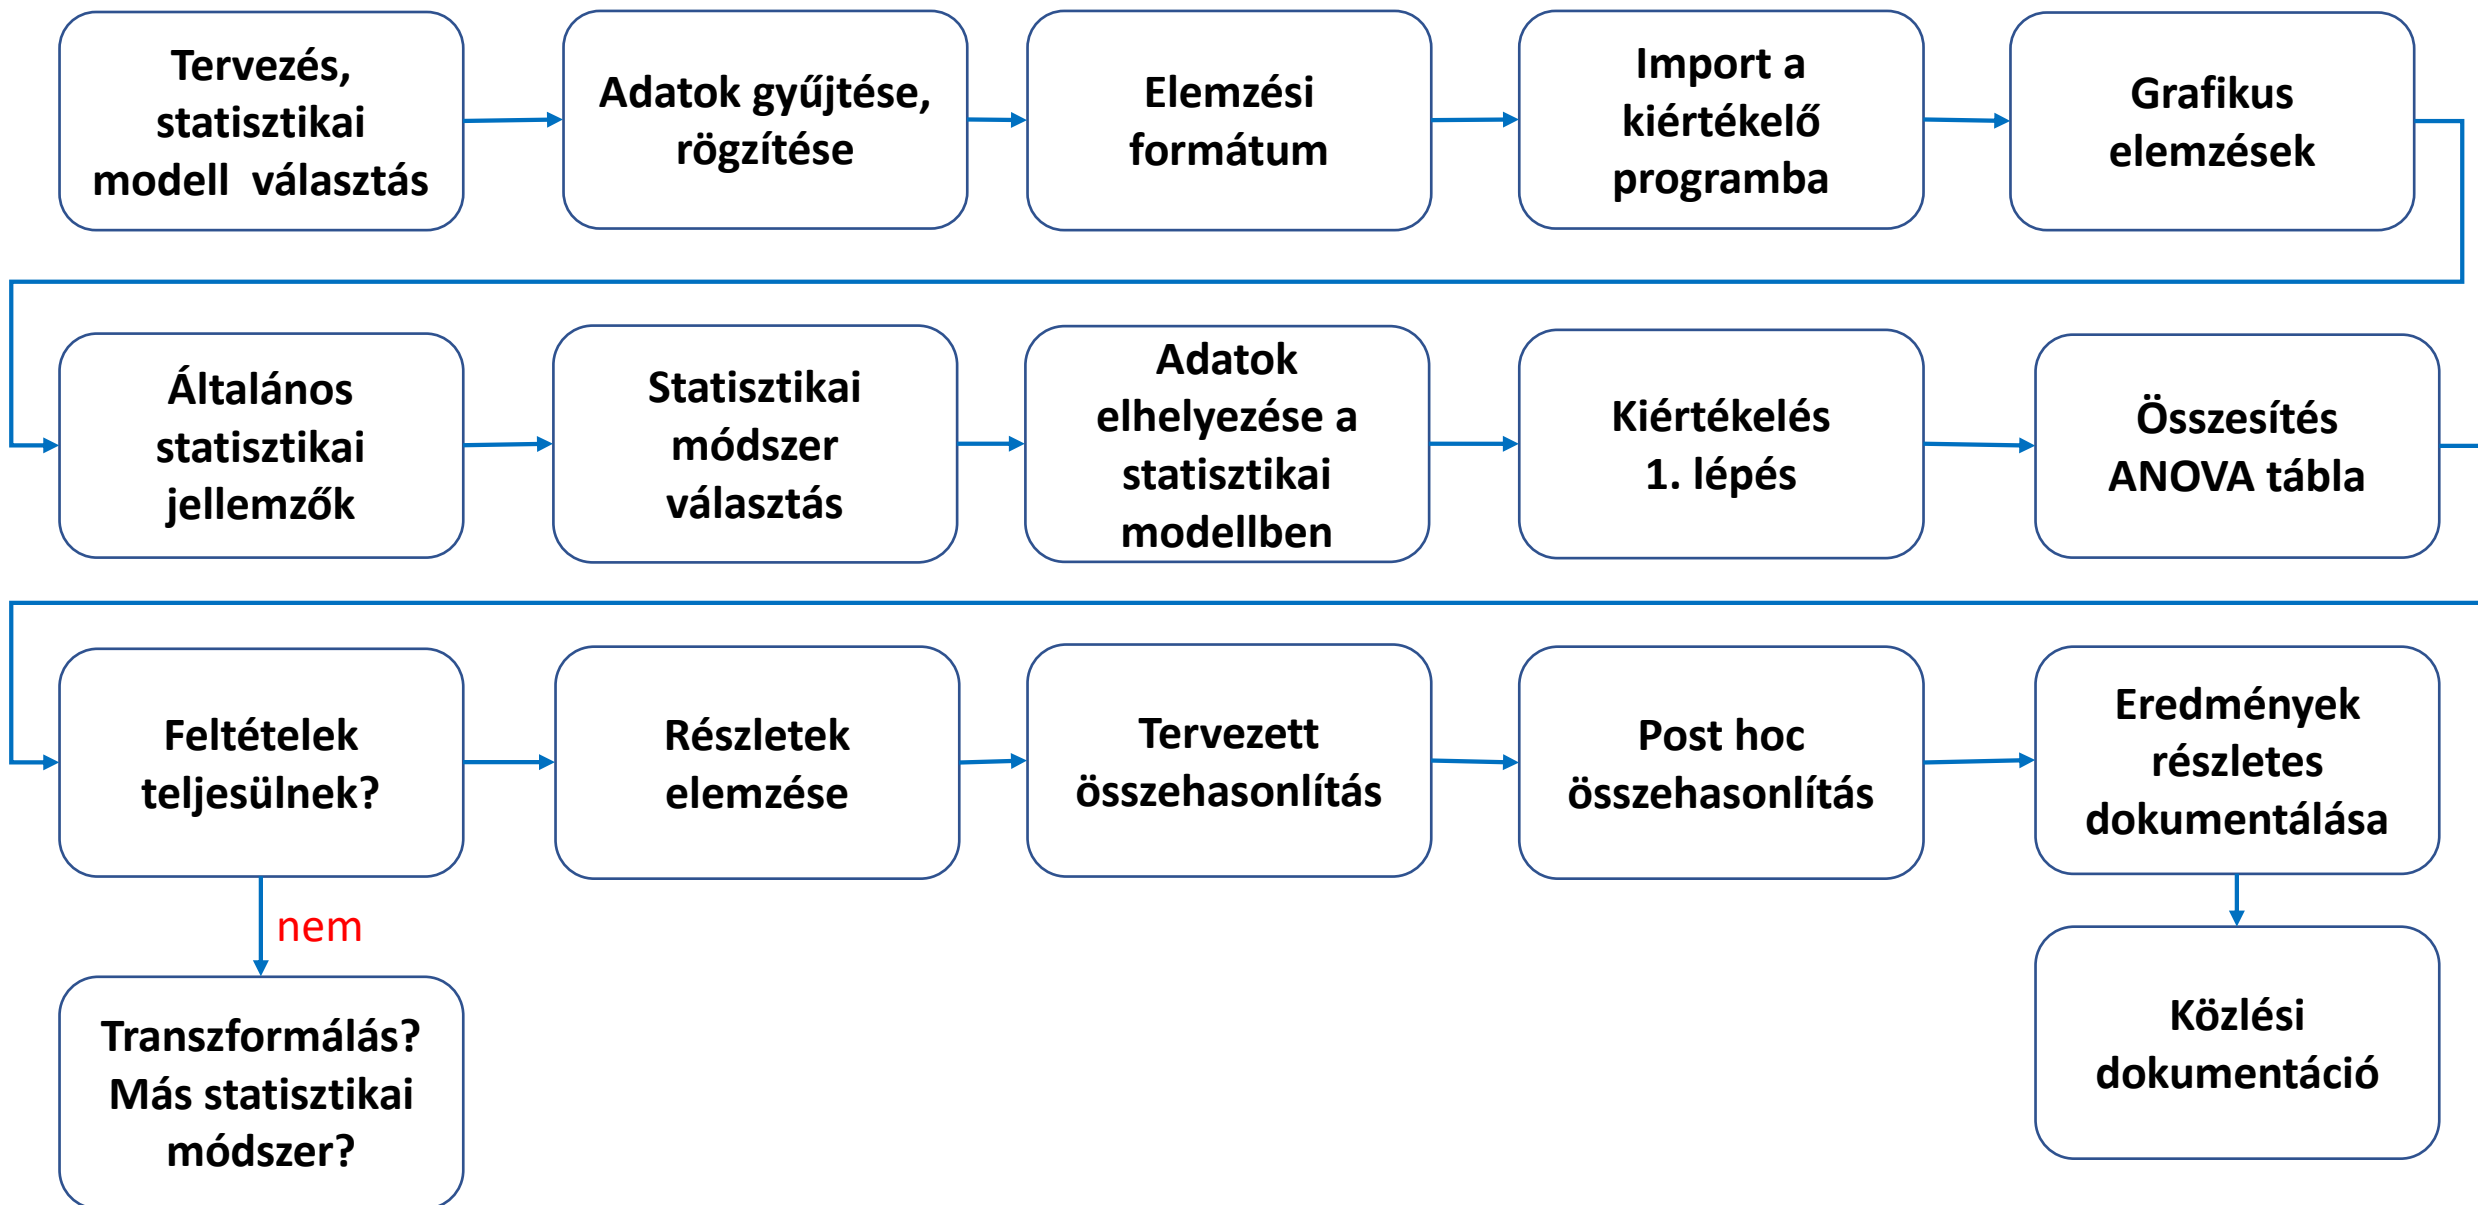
Tervezés, statisztikai modell választás

Adatok gyűjtése, rögzítése

Elemzési formátum

Import a kiértékelő programba

Grafikus elemzések

Általános statisztikai jellemzők

Statisztikai módszer választás

Adatok elhelyezése a statisztikai modellben

Kiértékelés 1. lépés

Összesítés ANOVA tábla

Feltételek teljesülnek?

Részletek elemzése

Tervezett összehasonlítás

Post hoc összehasonlítás

Eredmények részletes dokumentálása

nem

Transzformálás? Más statisztikai módszer?

Közlési dokumentáció